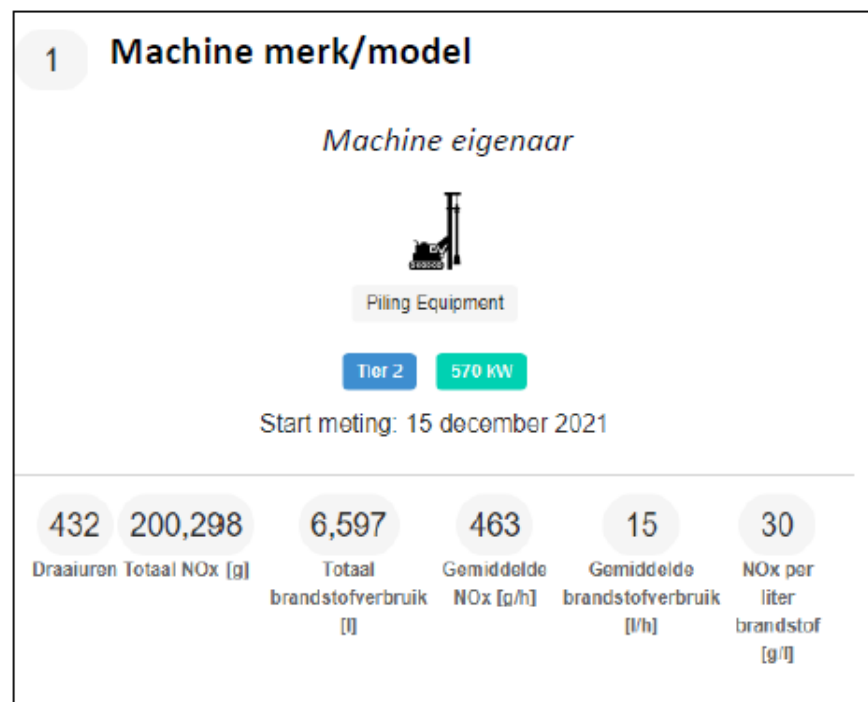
1 Machine merk/model

Machine eigenaar

Piling Equipment

Tier 2 570 kW

Start meting: 15 december 2021

| 432 | 200,298 | 6,597 | 463 | 15 | 30 |
|---|---|---|---|---|---|
| Draaiuren | Totaal NOx [g] | Totaal brandstofverbruik [l] | Gemiddelde NOx [g/h] | Gemiddelde brandstofverbruik [l/h] | NOx per liter brandstof [g/l] |